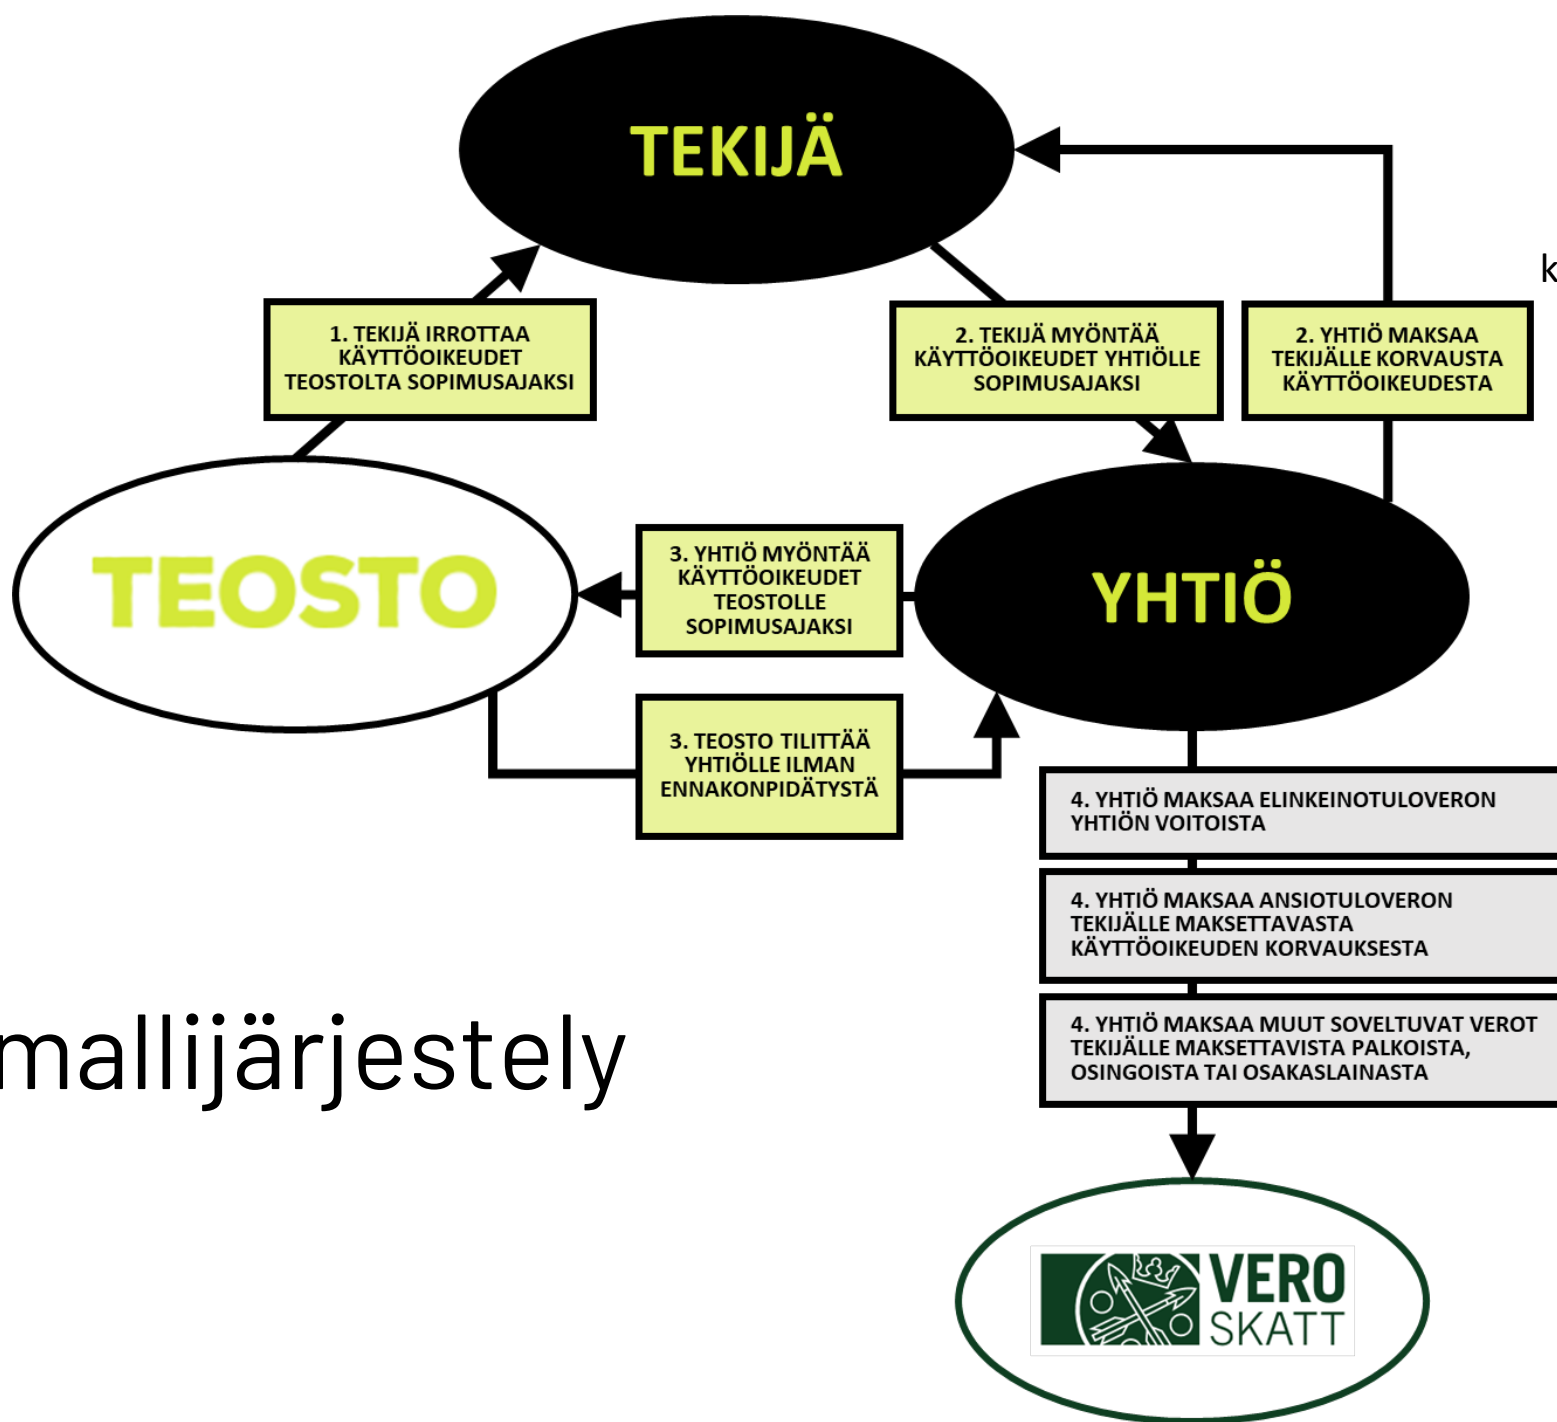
TEKIJÄ

k

1. TEKIJÄ IRROTTAA KÄYTTÖOIKEUDET TEOSTOLTA SOPIMUSAJAKSI

2. TEKIJÄ MYÖNTÄÄ KÄYTTÖOIKEUDET YHTIÖLLE SOPIMUSAJAKSI

2. YHTIÖ MAKSAA TEKIJÄLLE KORVAUSTA KÄYTTÖOIKEUDESTA

TEOSTO

3. YHTIÖ MYÖNTÄÄ KÄYTTÖOIKEUDET TEOSTOLLE SOPIMUSAJAKSI

YHTIÖ

3. TEOSTO TILITTÄÄ YHTIÖLLE ILMAN ENNAKONPIDÄTYSTÄ

4. YHTIÖ MAKSAA ELINKEINOTULOVERON YHTIÖN VOITOISTA

4. YHTIÖ MAKSAA ANSIOTULOVERON TEKIJÄLLE MAKSETTAVASTA KÄYTTÖOIKEUDEN KORVAUKSESTA

4. YHTIÖ MAKSAA MUUT SOVELTUVAT VEROT TEKIJÄLLE MAKSETTAVISTA PALKOISTA, OSINGOISTA TAI OSAKASLAINASTA

mallijärjestely

VERO SKATT